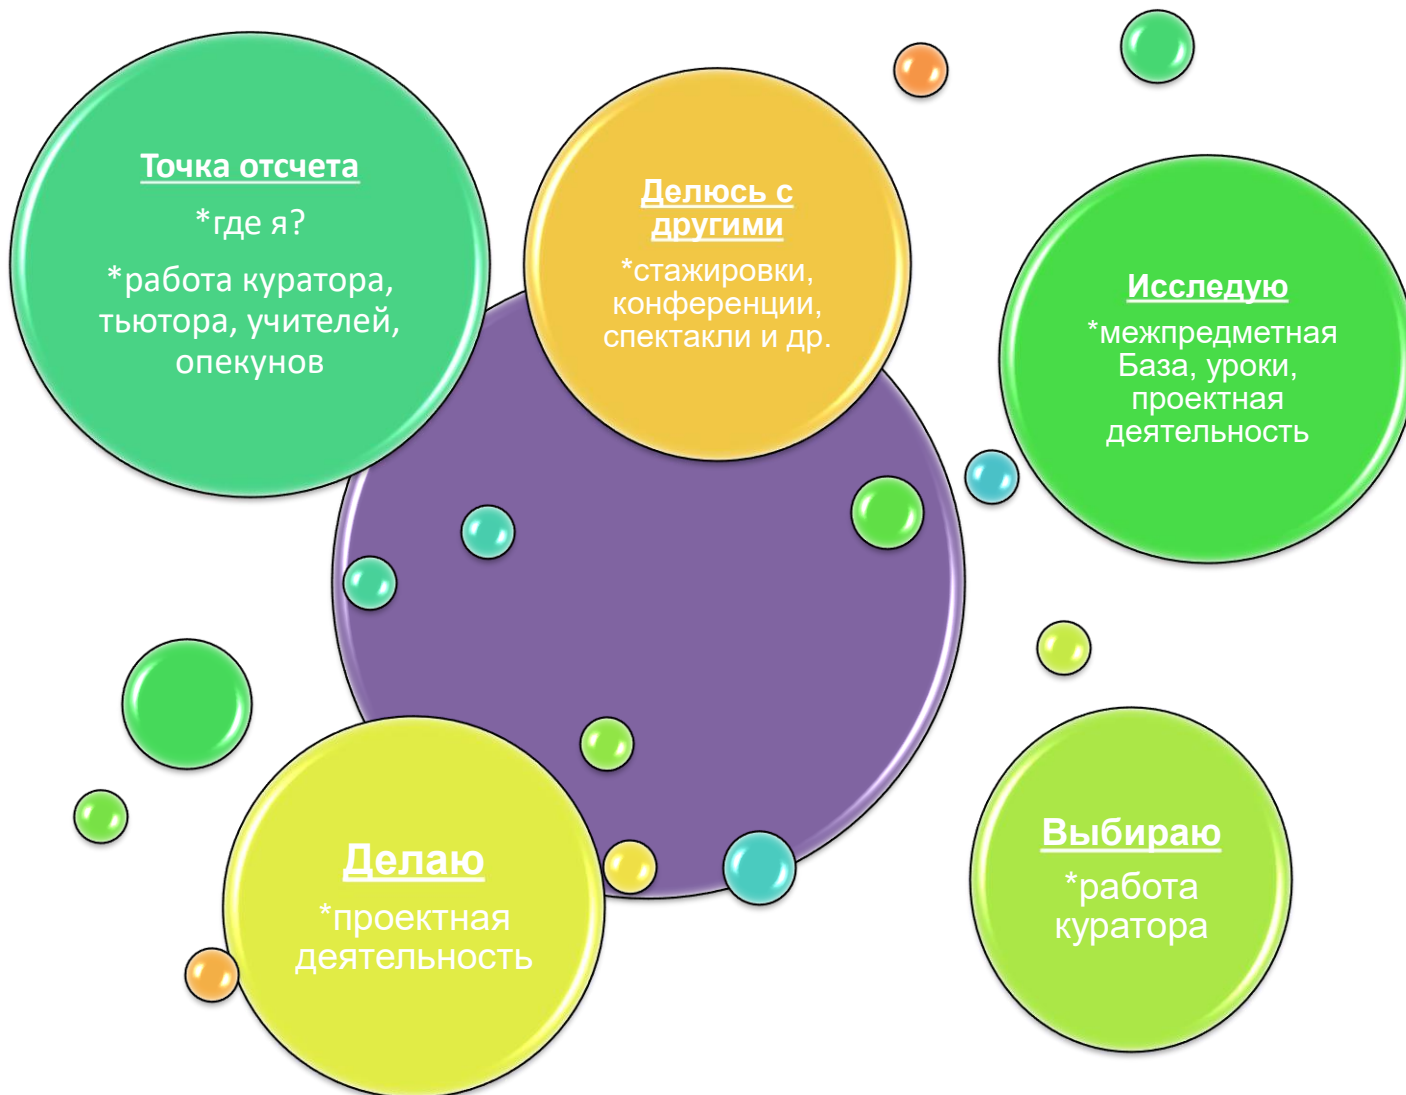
Точка отсчета

*где я?

*работа куратора, тьютора, учителей, опекунов

Делюсь с другими

*стажировки, конференции, спектакли и др.

Исследую

*межпредметная База, уроки, проектная деятельность

Делаю

*проектная деятельность

Выбираю

*работа куратора